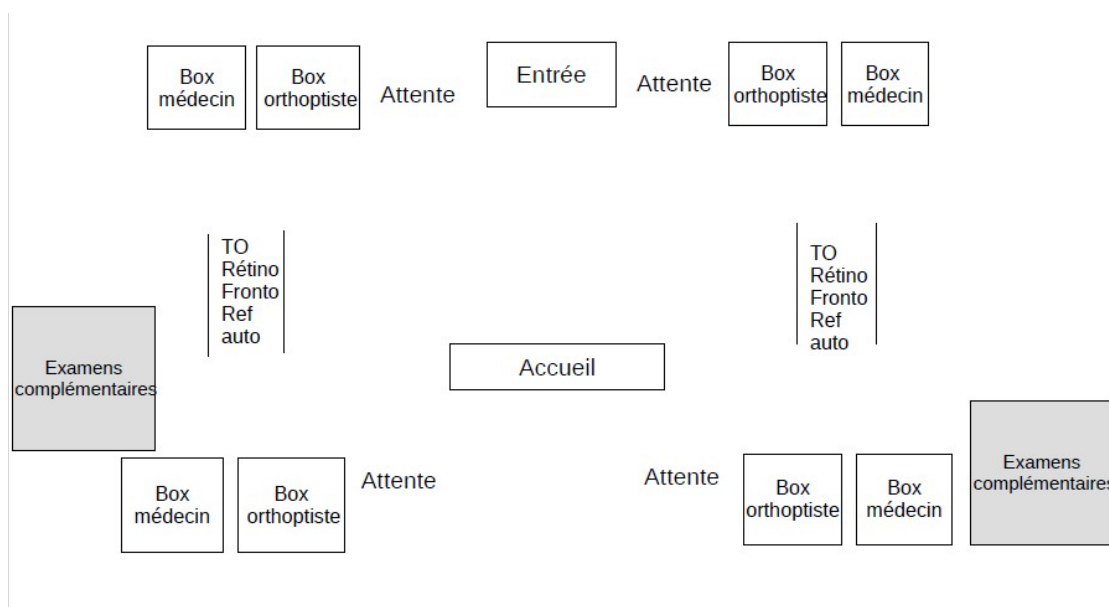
Box médecin

Box orthoptiste

Attente

Entrée

Attente

Box orthoptiste

Box médecin

TO
Rétino
Fronto
Ref
auto

TO
Rétino
Fronto
Ref
auto

Examens complémentaires

Accueil

Box médecin

Box orthoptiste

Attente

Attente

Box orthoptiste

Box médecin

Examens complémentaires